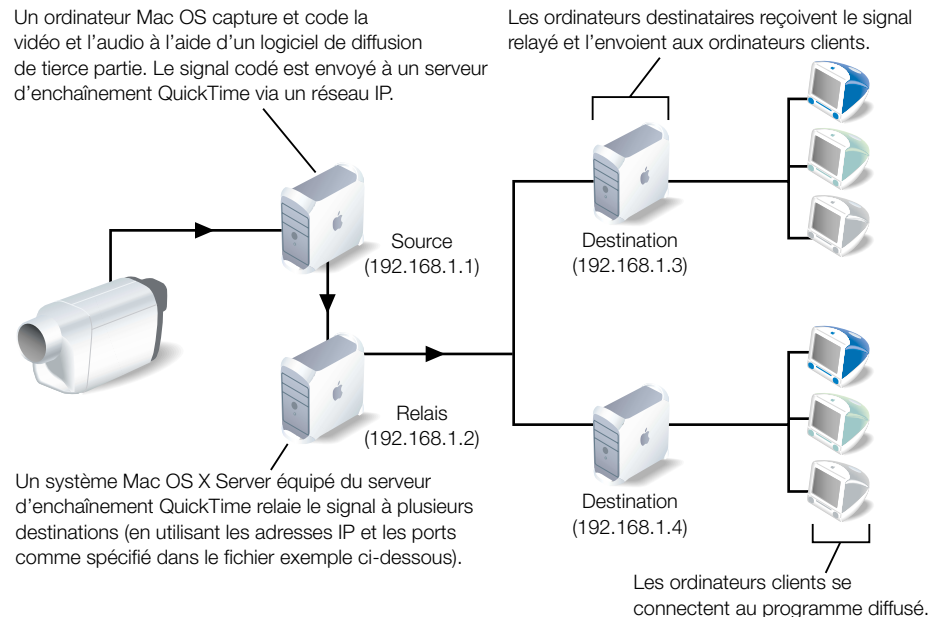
Un ordinateur Mac OS capture et code la vidéo et l'audio à l'aide d'un logiciel de diffusion de tierce partie. Le signal codé est envoyé à un serveur d'enchaînement QuickTime via un réseau IP.

Les ordinateurs destinataires reçoivent le signal relayé et l'envoient aux ordinateurs clients.

Source
(192.168.1.1)

Destination
(192.168.1.3)

Relais
(192.168.1.2)

Destination
(192.168.1.4)

Un système Mac OS X Server équipé du serveur d'enchaînement QuickTime relaie le signal à plusieurs destinations (en utilisant les adresses IP et les ports comme spécifié dans le fichier exemple ci-dessous).

Les ordinateurs clients se connectent au programme diffusé.